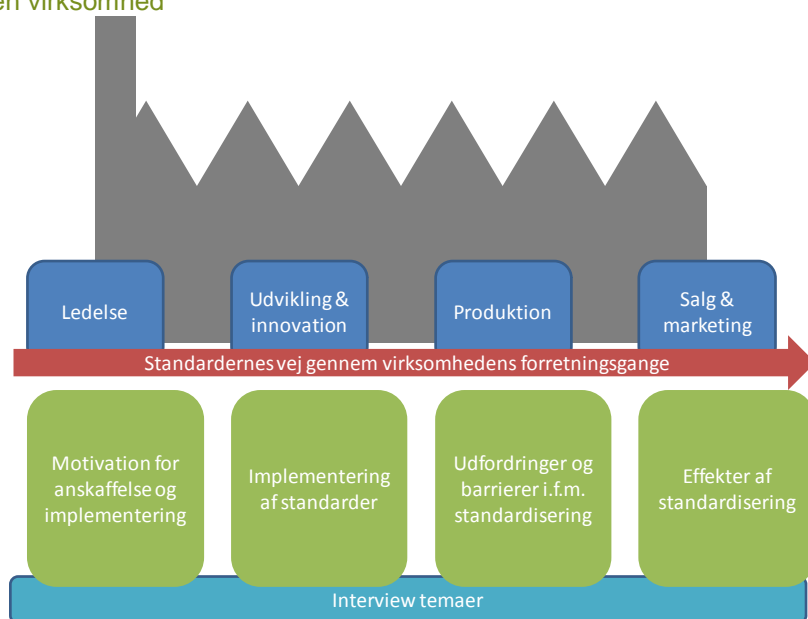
en virksomhed

Ledelse

Udvikling & innovation

Produktion

Salg & marketing

Standardernes vej gennem virksomhedens forretningsgange

Motivation for anskaffelse og implementering

Implementering af standarder

Udfordringer og barrierer i.f.m. standardisering

Effekter af standardisering

Interview temaer